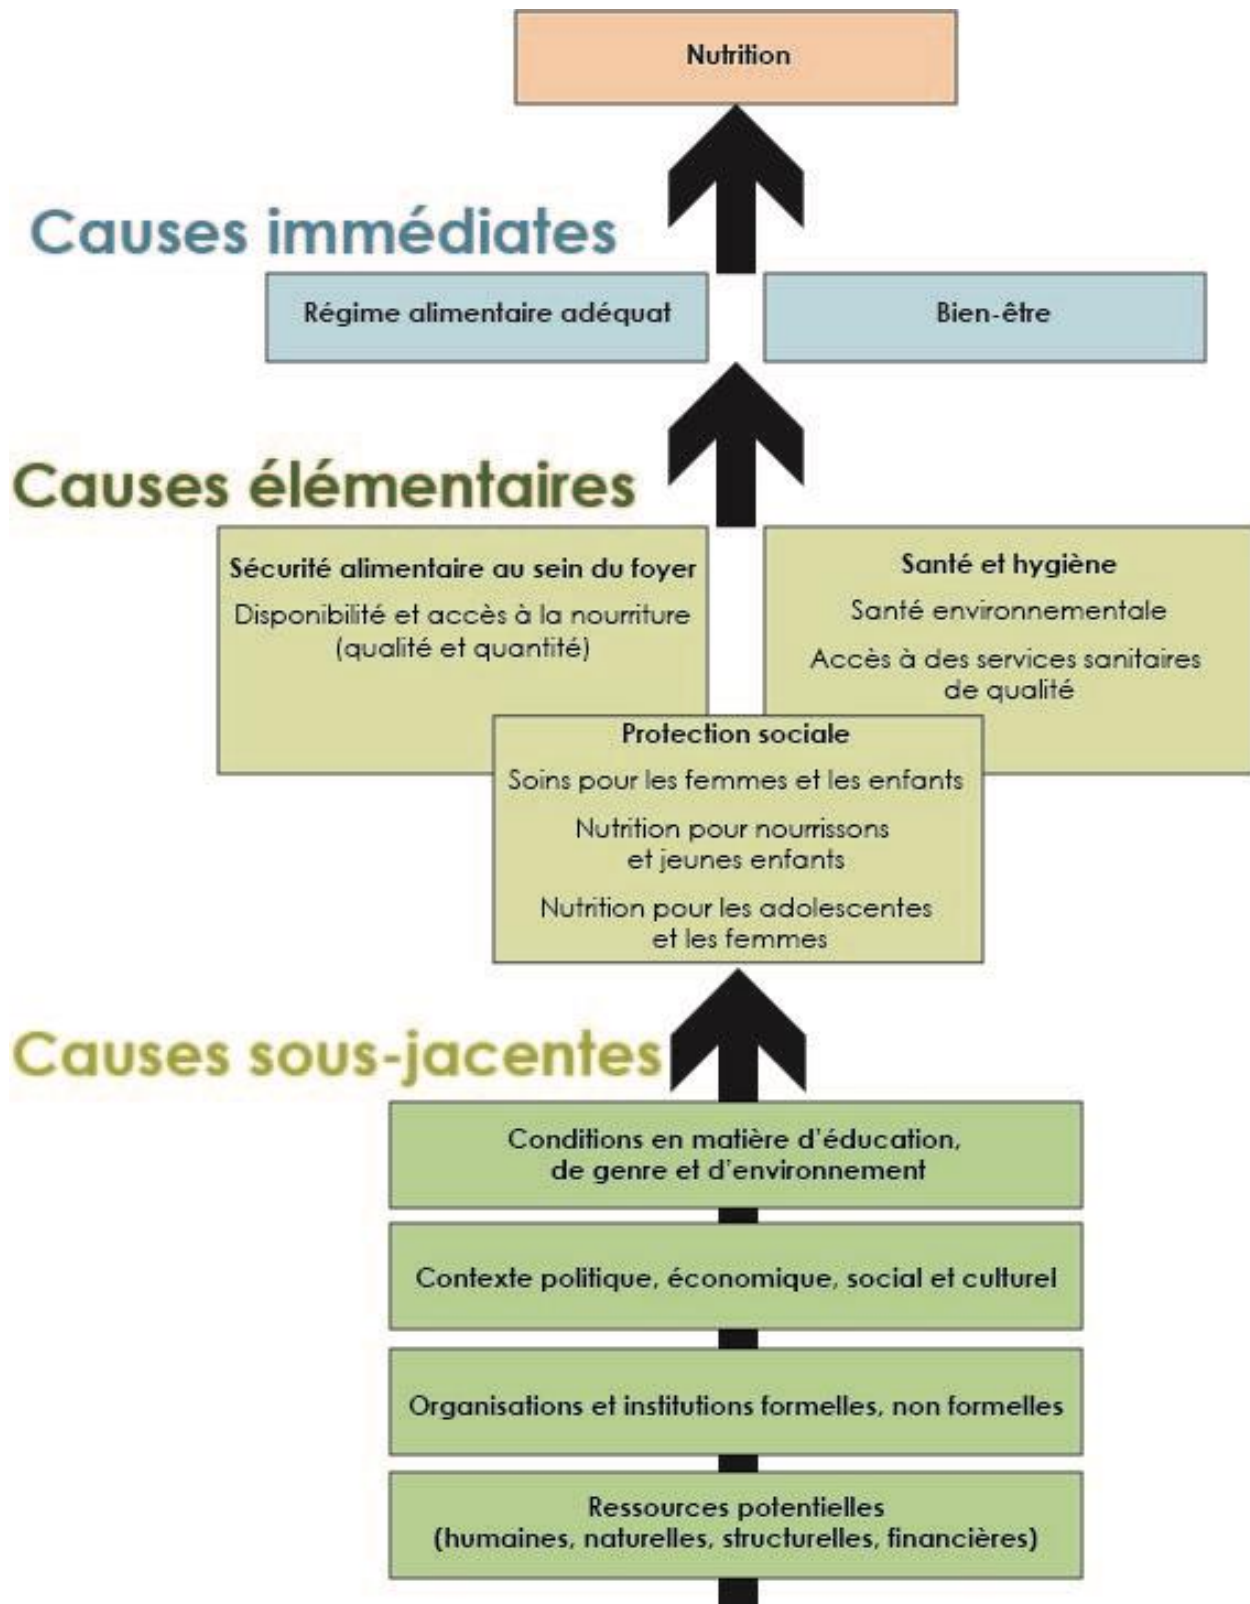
Nutrition

Causes immédiates

Régime alimentaire adéquat

Bien-être

Causes élémentaires

Sécurité alimentaire au sein du foyer
Disponibilité et accès à la nourriture (qualité et quantité)

Santé et hygiène
Santé environnementale
Accès à des services sanitaires de qualité

Protection sociale
Soins pour les femmes et les enfants
Nutrition pour nourrissons et jeunes enfants
Nutrition pour les adolescentes et les femmes

Causes sous-jacentes

Conditions en matière d'éducation, de genre et d'environnement

Contexte politique, économique, social et culturel

Organisations et institutions formelles, non formelles

Ressources potentielles (humaines, naturelles, structurelles, financières)